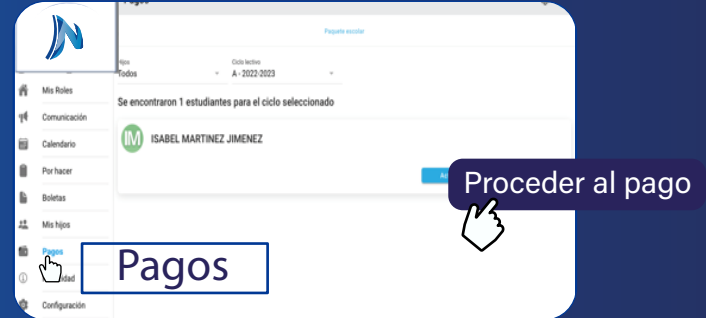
Pagos

Paquete escolar

Hijos
Todos

Ciclo lectivo
A - 2022-2023

Se encontraron 1 estudiantes para el ciclo seleccionado

IM ISABEL MARTINEZ JIMENEZ

Ac

Proceder al pago

Mis Roles
Comunicación
Calendario
Por hacer
Boletas
Mis hijos
Pagos
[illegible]idad
Configuración

Pagos